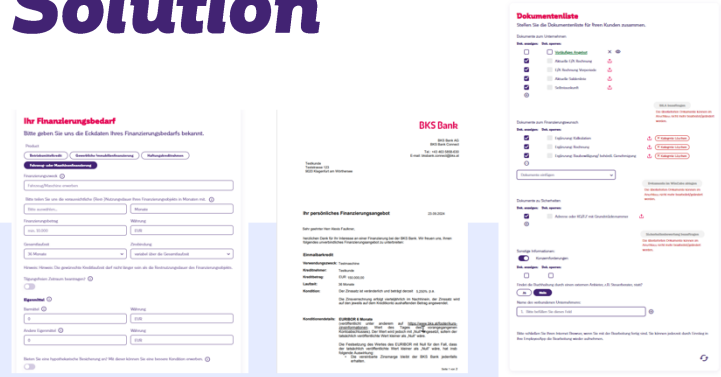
Solution

Ihr Finanzierungsbedarf

Bitte geben Sie uns die Eckdaten Ihres Finanzierungsbedarfs bekannt.

Produkt

Betriebsmittelkredit | Gewerbliche Immobilienfinanzierung | Haftungsdirektkredit

Fahrzeug- oder Maschinenfinanzierung

Finanzierungszweck

Wählen Sie uns die voraussichtliche Dauer (Nutzungsdauer) Ihres Finanzierungsobjekts in Monaten mit.

Monate

Finanzierungsbetrag

Währung

EUR

Gesamtlaufzeit

36 Monate

Eigenmittel

Betrag

Währung

EUR

Andere Eigenmittel

Währung

EUR

BKS Bank

Ihr persönliches Finanzierungsangebot

Dokumentenliste

Stellen Sie die Dokumentenliste für Ihren Kunden zusammen.

Dokumente zum Unternehmen

Dokumente zum Finanzierungsbedarf

Dokumente zu Sicherheiten

Sonstige Informationen